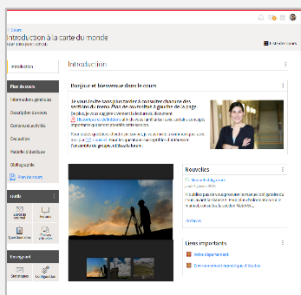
Cours
Introduction à la carte du monde

Introduction
Plan de cours
Informations générales
Description du cours
Contenu et activités
Évaluations
Politique de plagiat
Bibliographie
Plan de cours

Outils

Bienvenue dans le cours

Introduction

Nouvelles

Liens importants

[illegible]